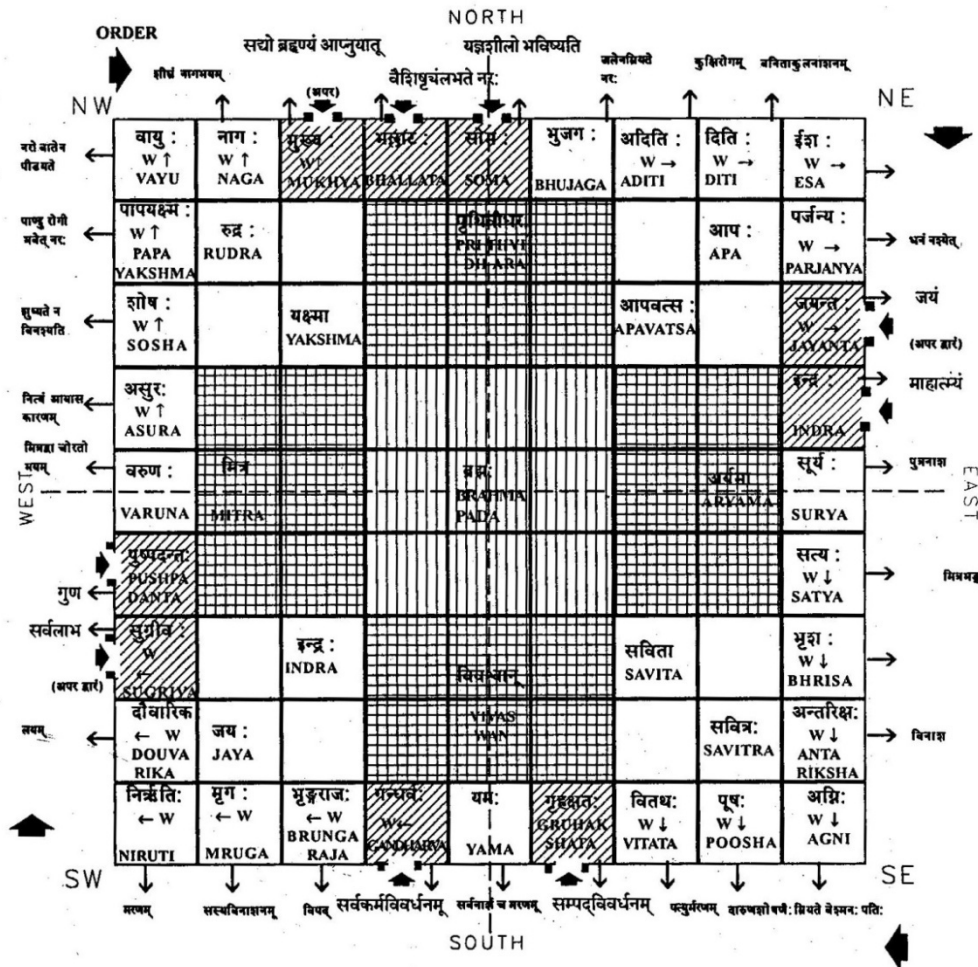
NORTH

ORDER

सद्यो द्रव्यं आप्नुयात्

यज्ञशीलो भविष्यति

वैदिधृचलभते नरः

शीघ्रं नागभयम्

(अपर)

जातेनप्रियते नरः

कुक्षिरोगम्

वनिताकुलनाशनम्

NW

NE

नरो वातेन पीडयते

पापु रोगी भवेत् नरः

शुष्यते न विनश्यति

नित्यं आवास कारणम्

मित्रद्रा चोरतो भयम्

गुण

सर्वलाभ

(अपर द्वारं)

भयम्

धनं नश्येत्

जयं

(अपर द्वारं)

माहात्म्यं

पुत्रनाश

मित्रभङ्ग

विनाश

WEST

EAST

| वायु : W ↑ VAYU | नाग : W ↑ NAGA | मुख्य W↑ MUKHYA | भल्लाट BHALLATA | सोम SOMA | भुजग : BHUJAGA | अदिति : W → ADITI | दिति : W → DITI | ईश : W → ESA |
|---|---|---|---|---|---|---|---|---|
| पापयक्ष्म : W ↑ PAPA YAKSHMA | रुद्र : RUDRA | | | पृथ्वीधर PRITHVI DHARA | | | आप : APA | पर्जन्य : W → PARJANYA |
| शोष : W ↑ SOSHA | | यक्ष्मा YAKSHMA | | | | आपवत्स : APAVATSA | | जयन्त : W → JAYANTA |
| असुर: W ↑ ASURA | | | | | | | | इन्द्र INDRA |
| वरुण : VARUNA | मित्र MITRA | | | ब्रह्म BRAHMA PADA | | अर्यमा ARYAMA | | सूर्य : SURYA |
| पुष्पदन्त: PUSHPA DANTA | | | | | | | | सत्य : W ↓ SATYA |
| सुग्रीव : W ← SUGRIVA | | इन्द्र : INDRA | | | | सविता SAVITA | | भृश : W ↓ BHRISA |
| दौवारिक ← W DOUVA RIKA | जय : JAYA | | | विवस्वान् VIVAS WAN | | | सवित्र: SAVITRA | अन्तरिक्ष: W ↓ ANTA RIKSHA |
| निऋति: ← W NIRUTI | मृग : ← W MRUGA | भृङ्गराज: ← W BRUNGA RAJA | गन्धर्व: W← GANDHARVA | यम: YAMA | गृहक्षत: GRUHAK SHATA | वितथ: W ↓ VITATA | पूष: W ↓ POOSHA | अग्नि: W ↓ AGNI |

SW

SE

मरणम्

सस्यविनाशनम्

विपत्

सर्वकर्मविवर्धनम्

सर्वनाशं च मरणम्

सम्पद्विवर्धनम्

पुत्रमरणम्

दारुणझो यत्री: म्रियते वेश्मन: पति:

SOUTH